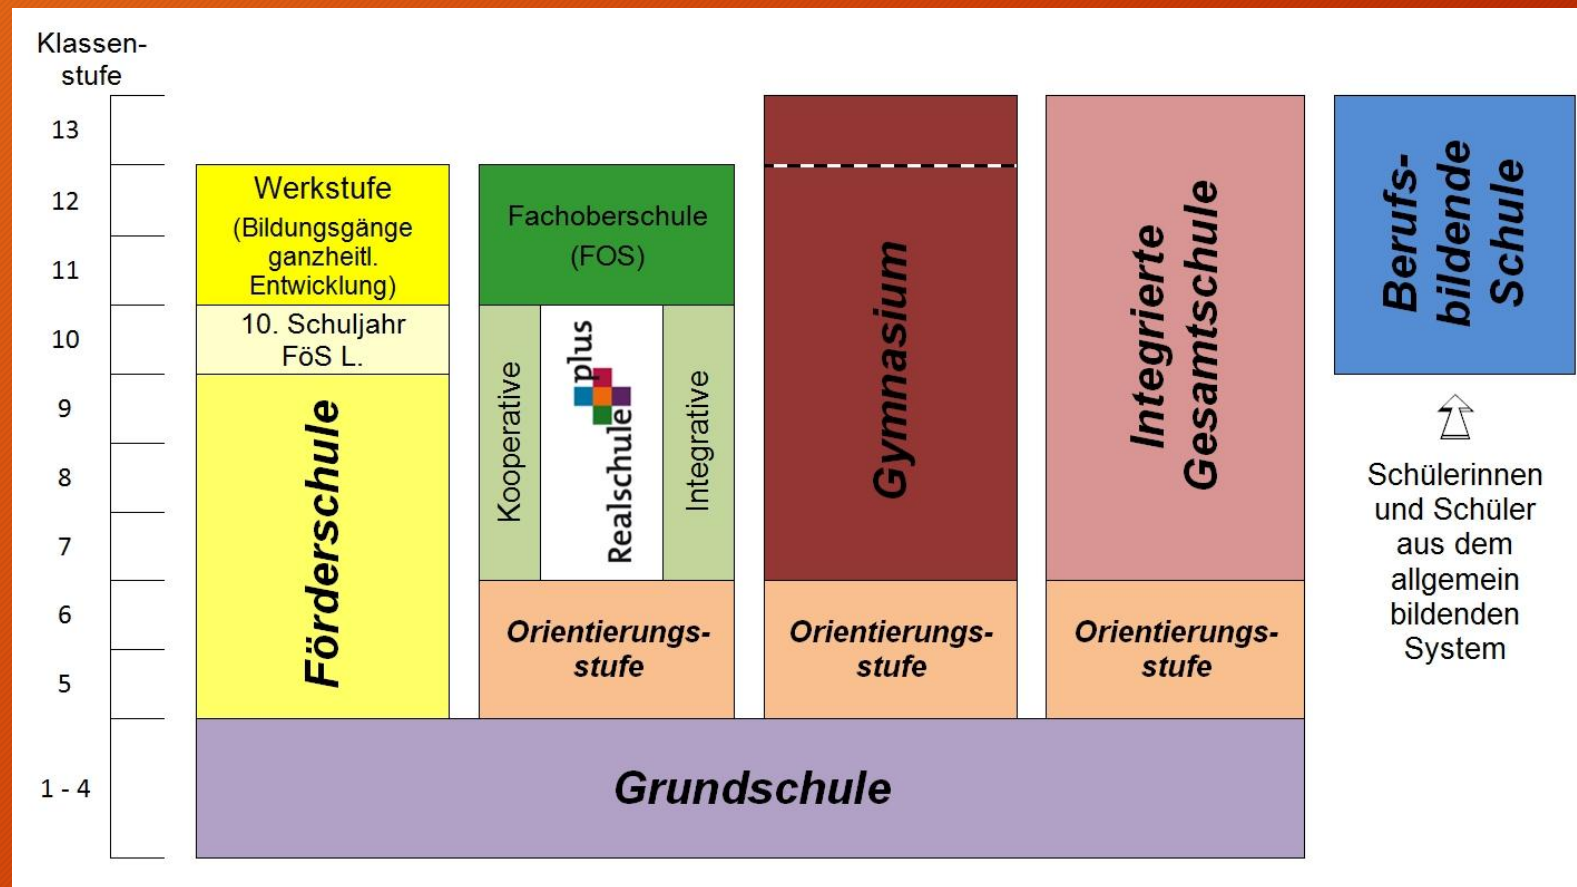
Klassenstufe

13
12
11
10
9
8
7
6
5
1 - 4

Werkstufe
(Bildungsgänge ganzheitl. Entwicklung)

10. Schuljahr
FöS L.

Förderschule

Fachoberschule
(FOS)

Kooperative

Realschule plus

Integrative

Orientierungsstufe

Gymnasium

Orientierungsstufe

Integrierte Gesamtschule

Orientierungsstufe

Berufsbildende Schule

Schülerinnen und Schüler aus dem allgemein bildenden System

Grundschule